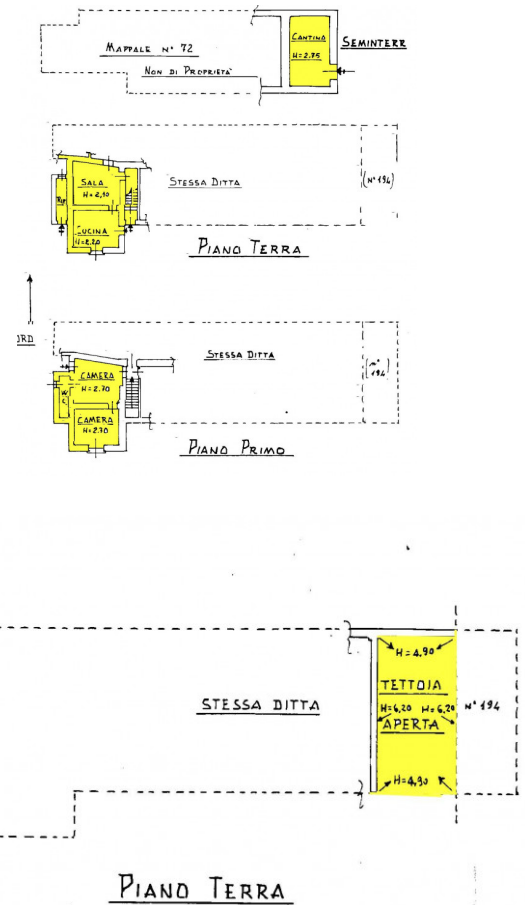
Mappale n° 72

Non di Proprieta'

Cantina
H=2,75

Seminterr

Sala
H=2,90

Rip.

Cucina
H=2,20

Stessa Ditta

(N° 194)

Piano Terra

RD

Camera
H=2,70

W
C

Camera
H=2,70

Stessa Ditta

(N° 194)

Piano Primo

Stessa Ditta

H=4,90

Tettoia

H=6,20 H=6,20

Aperta

H=4,90

N° 194

Piano Terra